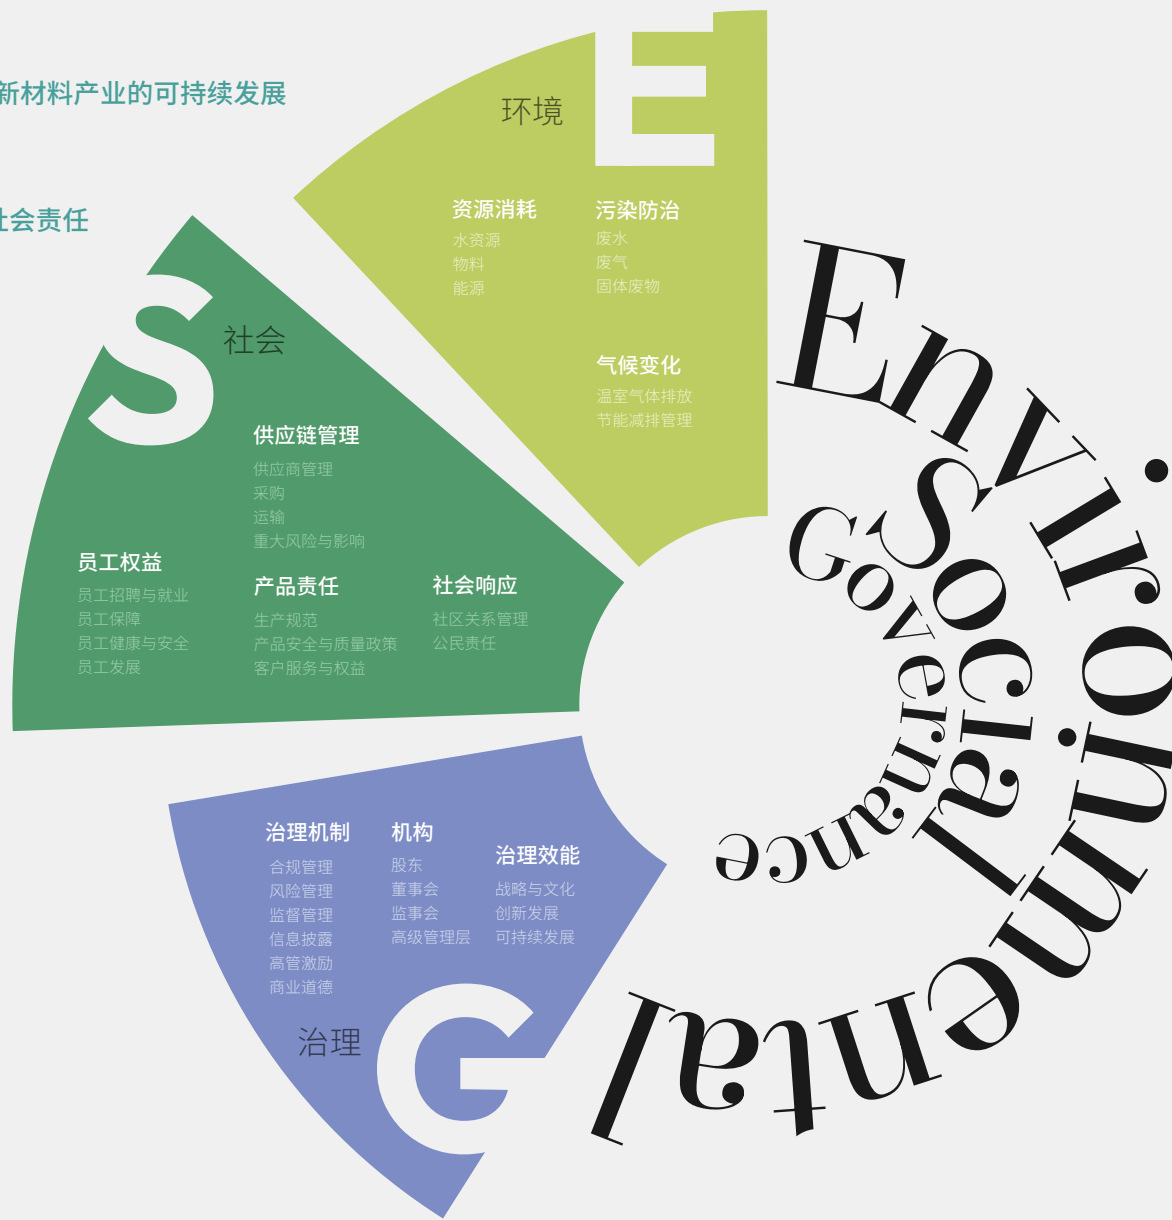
新材料产业的可持续发展

社会责任

环境
E

资源消耗
水资源
物料
能源

污染防治
废水
废气
固体废物

气候变化
温室气体排放
节能减排管理

S
社会

供应链管理
供应商管理
采购
运输
重大风险与影响

员工权益
员工招聘与就业
员工保障
员工健康与安全
员工发展

产品责任
生产规范
产品安全与质量政策
客户服务与权益

社会响应
社区关系管理
公民责任

治理机制
合规管理
风险管理
监督管理
信息披露
高管激励
商业道德

机构
股东
董事会
监事会
高级管理层

治理效能
战略与文化
创新发展
可持续发展

治理
G

Environmental
Social
Governance